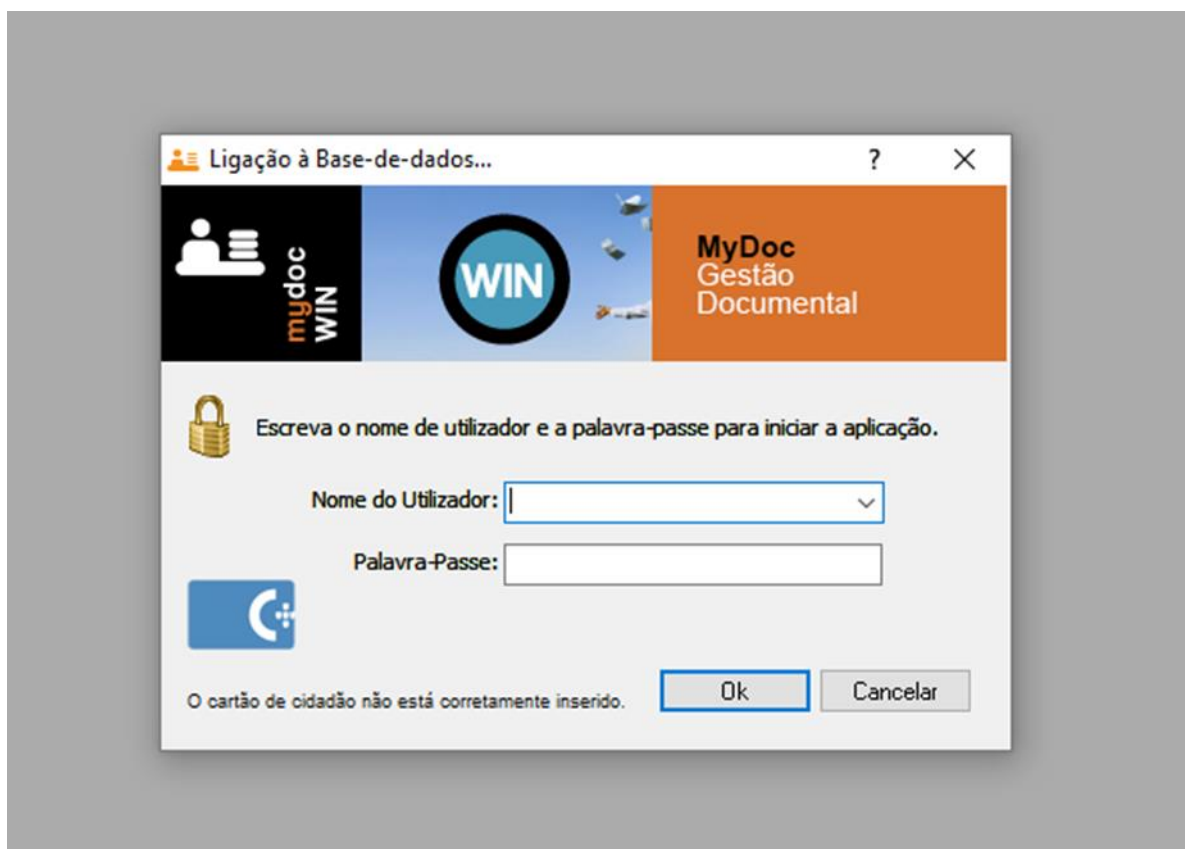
Ligação à Base-de-dados...

?

mydoc WIN

WIN

MyDoc
Gestão
Documental

Escreva o nome de utilizador e a palavra-passe para iniciar a aplicação.

Nome do Utilizador:

Palavra-Passe:

O cartão de cidadão não está corretamente inserido.

Ok

Cancelar